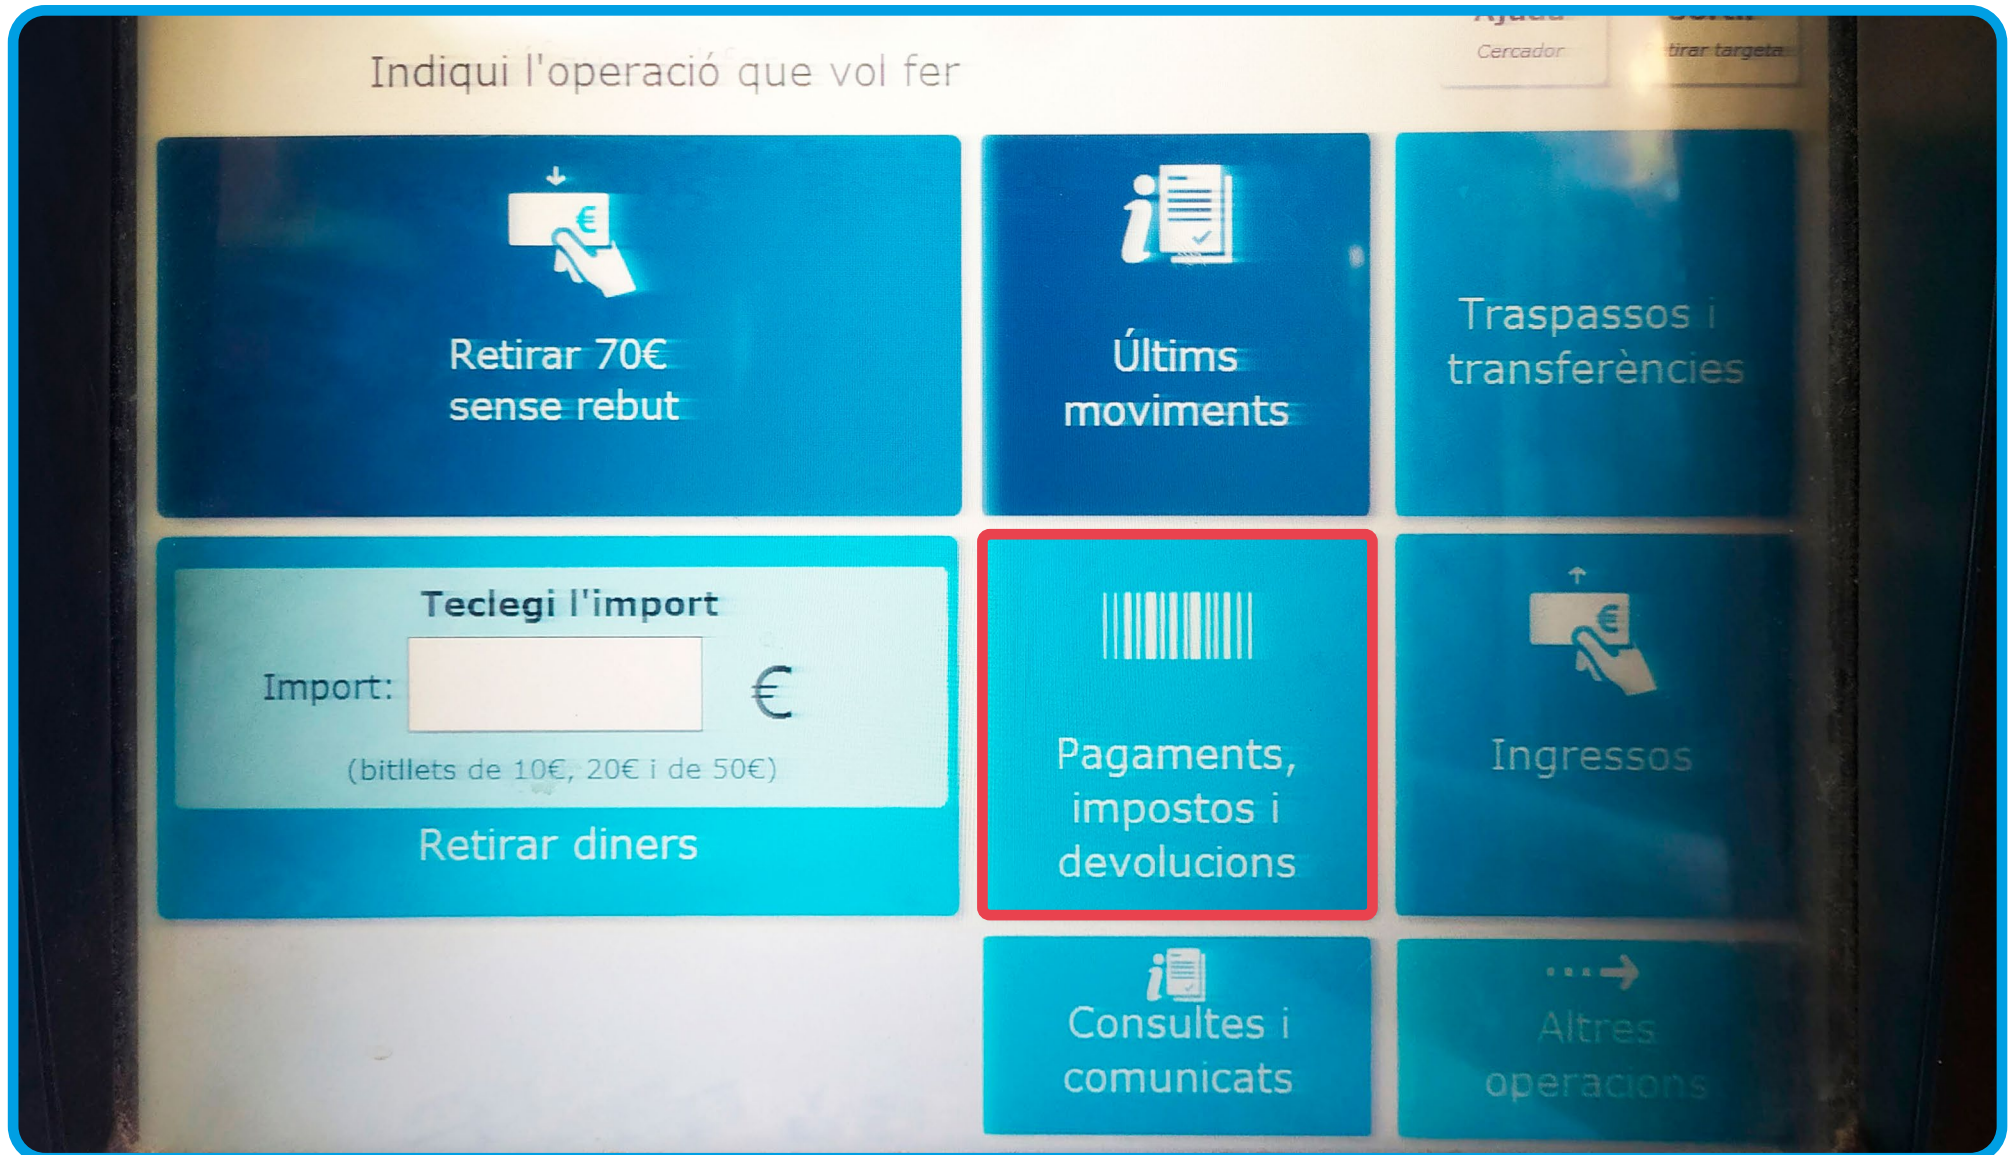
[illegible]
Cercador

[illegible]
tirar targeta

Indiqui l'operació que vol fer

Retirar 70€ sense rebut

Últims moviments

Traspassos i transferències

Teclegi l'import

Import: €

(bitllets de 10€, 20€ i de 50€)

Retirar diners

Pagaments, impostos i devolucions

Ingressos

Consultes i comunicats

Altres operacions